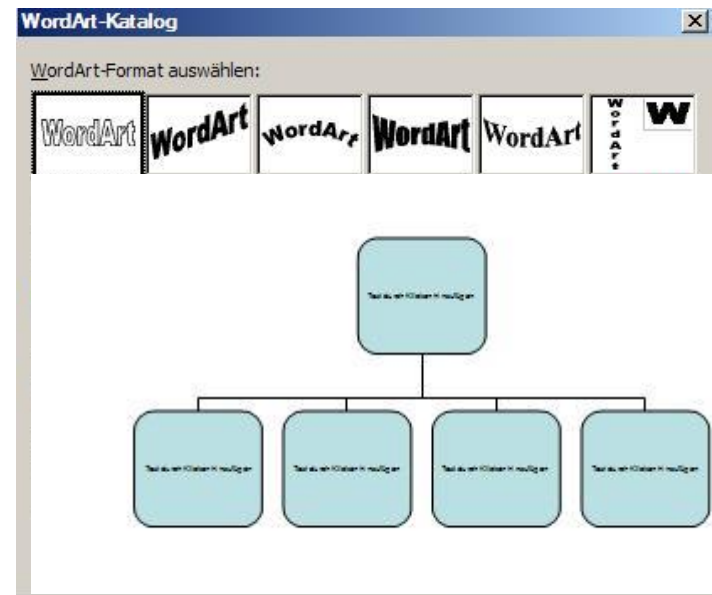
WordArt-Katalog

WordArt-Format auswählen:

WordArt WordArt WordArt WordArt WordArt WordArt W

Text durch Klicken hinzufügen

Text durch Klicken hinzufügen

Text durch Klicken hinzufügen

Text durch Klicken hinzufügen

Text durch Klicken hinzufügen